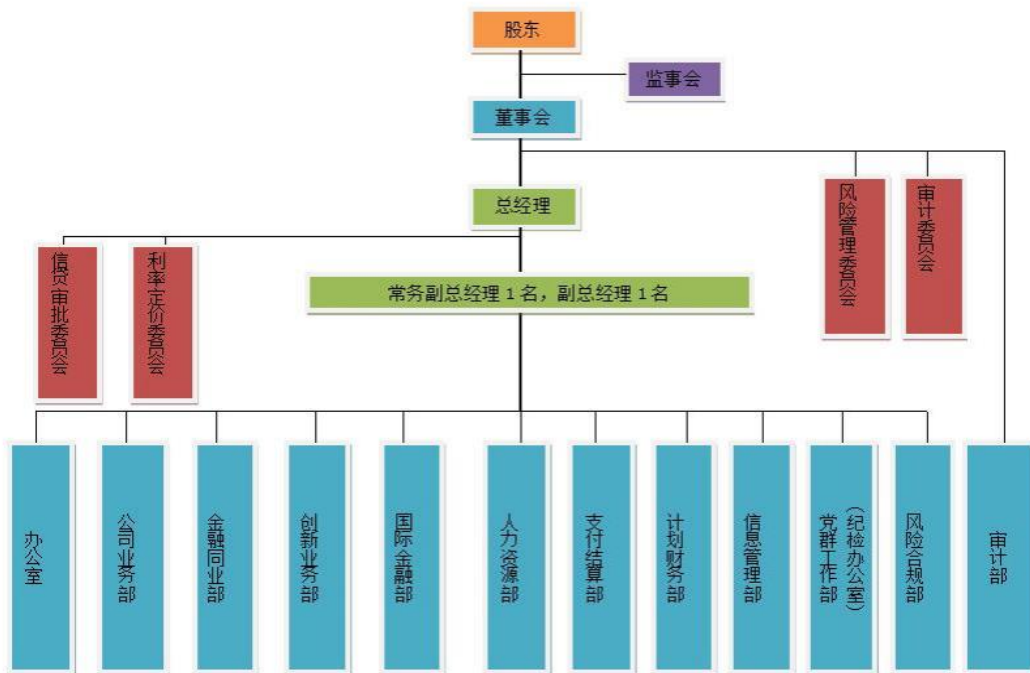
股东

监事会

董事会

风险管理委员会

审计委员会

总经理

信贷审批委员会

利率定价委员会

常务副总经理 1 名，副总经理 1 名

办公室

公司业务部

金融同业部

创新业务部

国际金融部

人力资源部

支付结算部

计划财务部

信息管理部

党群工作部（纪检办公室）

风险合规部

审计部